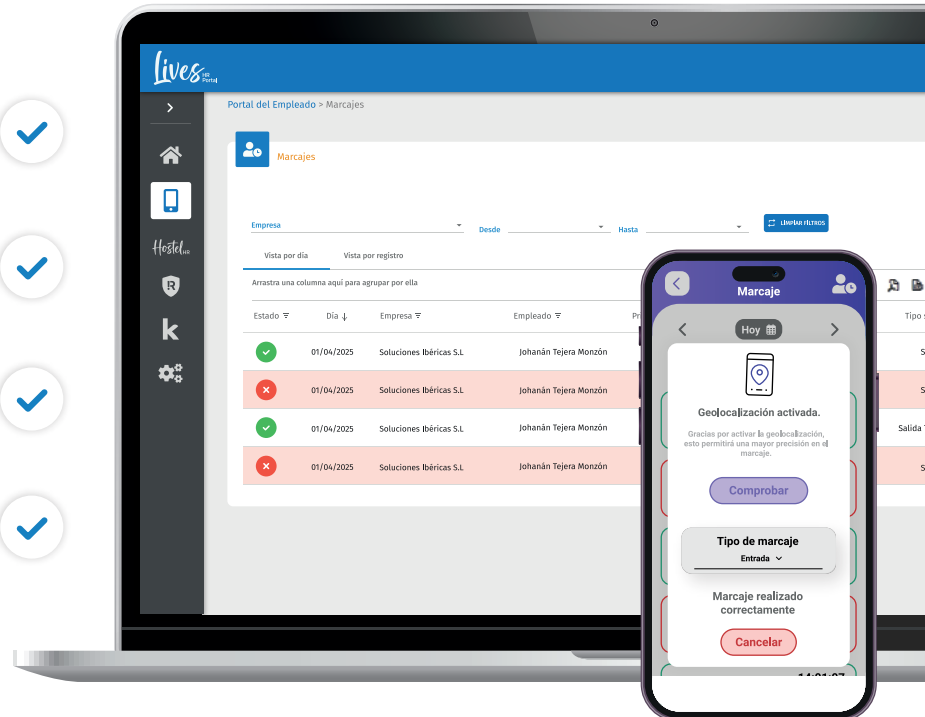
Lives HR Portal

Hostel HR

Portal del Empleado > Marcajes

Marcajes

Empresa
Desde
Hasta
LIMPIAR FILTROS

Vista por día
Vista por registro

Arrastra una columna aquí para agrupar por ella

| Estado | Día | Empresa | Empleado | Pr | Tipo |
|---|---|---|---|---|---|
| | 01/04/2025 | Soluciones Ibéricas S.L | Johanán Tejera Monzón | | S |
| | 01/04/2025 | Soluciones Ibéricas S.L | Johanán Tejera Monzón | | S |
| | 01/04/2025 | Soluciones Ibéricas S.L | Johanán Tejera Monzón | | Salida |
| | 01/04/2025 | Soluciones Ibéricas S.L | Johanán Tejera Monzón | | S |

Marcaje

Hoy

Geolocalización activada.

Gracias por activar la geolocalización, esto permitirá una mayor precisión en el marcaje.

Comprobar

Tipo de marcaje
Entrada

Marcaje realizado correctamente

Cancelar

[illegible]